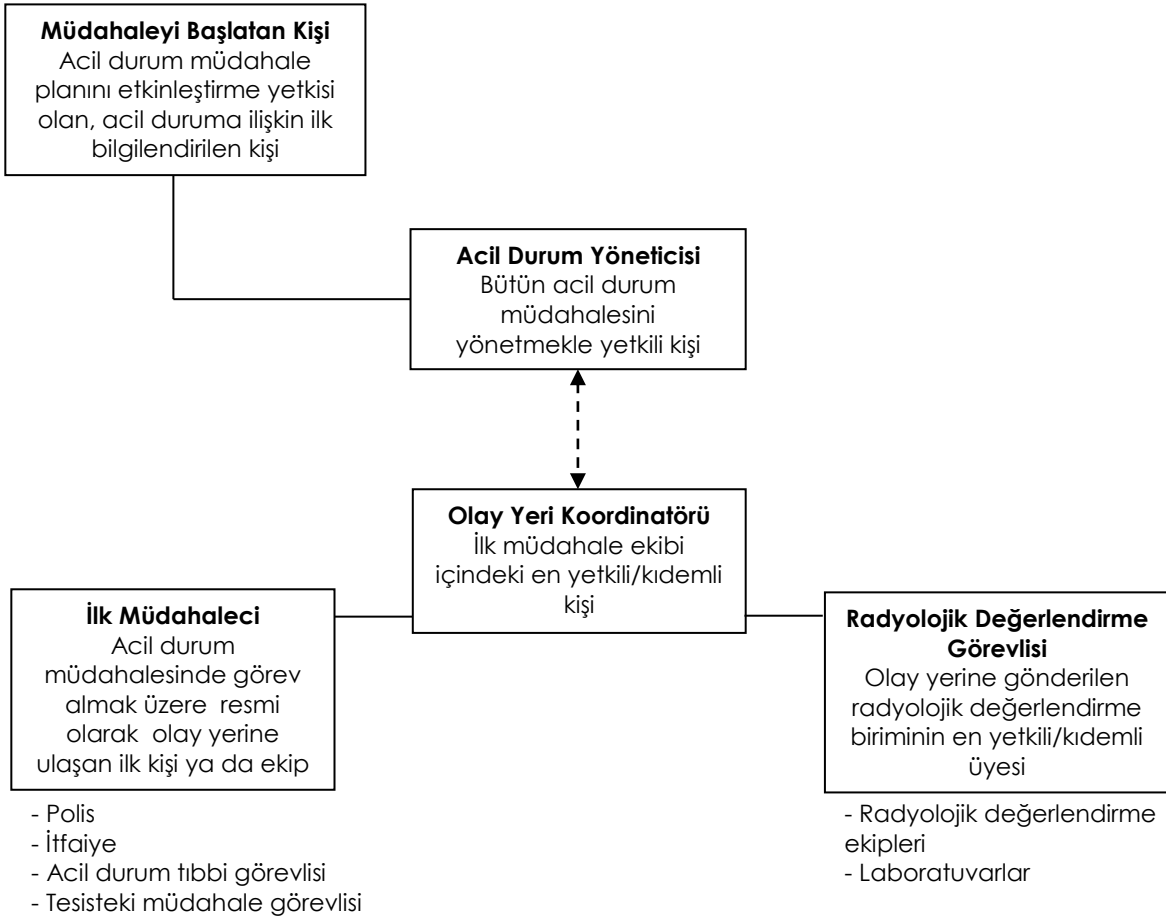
**Müdahaleyi Başlatan Kişi**
Acil durum müdahale planını etkinleştirme yetkisi olan, acil duruma ilişkin ilk bilgilendirilen kişi

**Acil Durum Yöneticisi**
Bütün acil durum müdahalesini yönetmekle yetkili kişi

**Olay Yeri Koordinatörü**
İlk müdahale ekibi içindeki en yetkili/kıdemli kişi

**İlk Müdahaleci**
Acil durum müdahalesinde görev almak üzere resmi olarak olay yerine ulaşan ilk kişi ya da ekip

- Polis
- İtfaiye
- Acil durum tıbbi görevlisi
- Tesisteki müdahale görevlisi

**Radyolojik Değerlendirme Görevlisi**
Olay yerine gönderilen radyolojik değerlendirme biriminin en yetkili/kıdemli üyesi

- Radyolojik değerlendirme ekipleri
- Laboratuvarlar